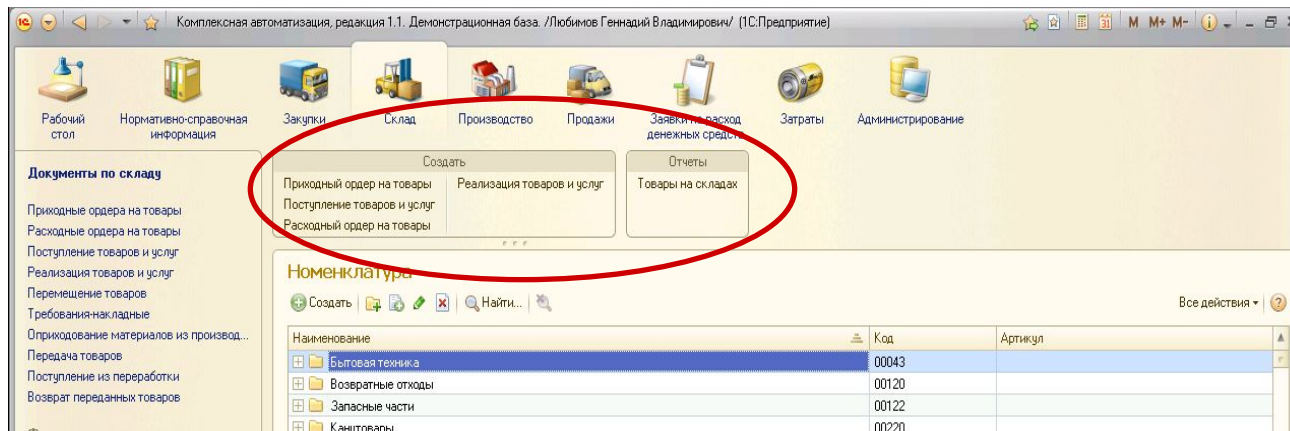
Комплексная автоматизация, редакция 1.1. Демонстрационная база. /Любимов Геннадий Владимирович/ (1С:Предприятие)

M M+ M-

Рабочий стол
Нормативно-справочная информация
Закупки
Склад
Производство
Продажи
Заявки и расход денежных средств
Затраты
Администрирование

Документы по складу

Приходные ордера на товары
Расходные ордера на товары
Поступление товаров и услуг
Реализация товаров и услуг
Перемещение товаров
Требования-накладные
Оприходование материалов из производ...
Передача товаров
Поступление из переработки
Возврат переданных товаров

Создать
Приходный ордер на товары
Поступление товаров и услуг
Расходный ордер на товары
Реализация товаров и услуг

Отчеты
Товары на складах

Номенклатура

Создать
Найти...
Все действия

| Наименование | Код | Артикул |
|---|---|---|
| Бытовая техника | 00043 | |
| Возвратные отходы | 00120 | |
| Запасные части | 00122 | |
| Канцтовары | 00220 | |